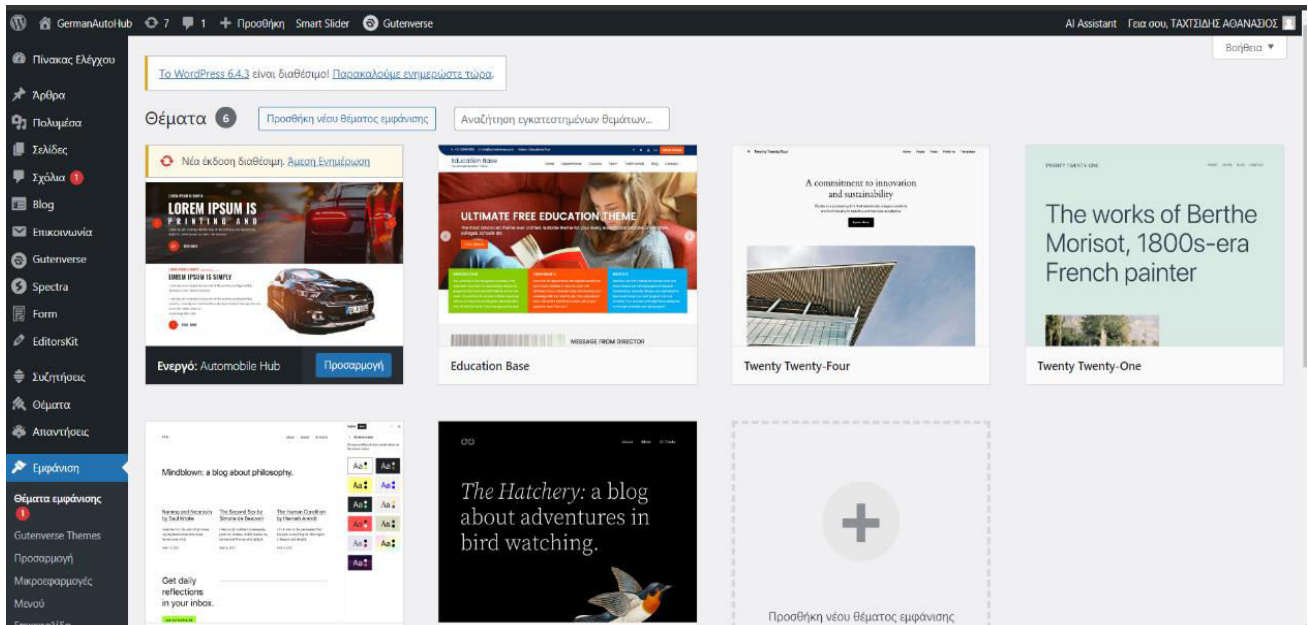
GermanAutoHub 7 1 + Προσθήκη Smart Slider Gutenverse

AI Assistant Γεια σου, ΤΑΧΤΣΙΔΗΣ ΑΘΑΝΑΣΙΟΣ

Βοήθεια ▼

Πίνακας Ελέγχου
Άρθρα
Πολυμέσα
Σελίδες
Σχόλια 1
Blog
Επικοινωνία
Gutenverse
Spectra
Form
EditorsKit
Συζητήσεις
Θέματα
Απαντήσεις
Εμφάνιση
Θέματα εμφάνισης 1
Gutenverse Themes
Προσαρμογή
Μικροεφαρμογές
Μενού

Το WordPress 6.4.3 είναι διαθέσιμο! Παρακαλούμε ενημερώστε τώρα.

Θέματα 6 Προσθήκη νέου θέματος εμφάνισης Αναζήτηση εγκατεστημένων θεμάτων...

Νέα έκδοση διαθέσιμη. Άμεση Ενημέρωση

LOREM IPSUM IS PRINTING AND

LOREM IPSUM IS SIMPLY

Ενεργό: Automobile Hub Προσαρμογή

Education Base

ULTIMATE FREE EDUCATION THEME

MESSAGE FROM DIRECTOR

Education Base

Twenty Twenty-Four

A commitment to innovation and sustainability

Twenty Twenty-Four

The works of Berthe Morisot, 1800s-era French painter

Twenty Twenty-One

Mindblown: a blog about philosophy.

Get daily reflections in your inbox.

The Hatchery: a blog about adventures in bird watching.

Προσθήκη νέου θέματος εμφάνισης